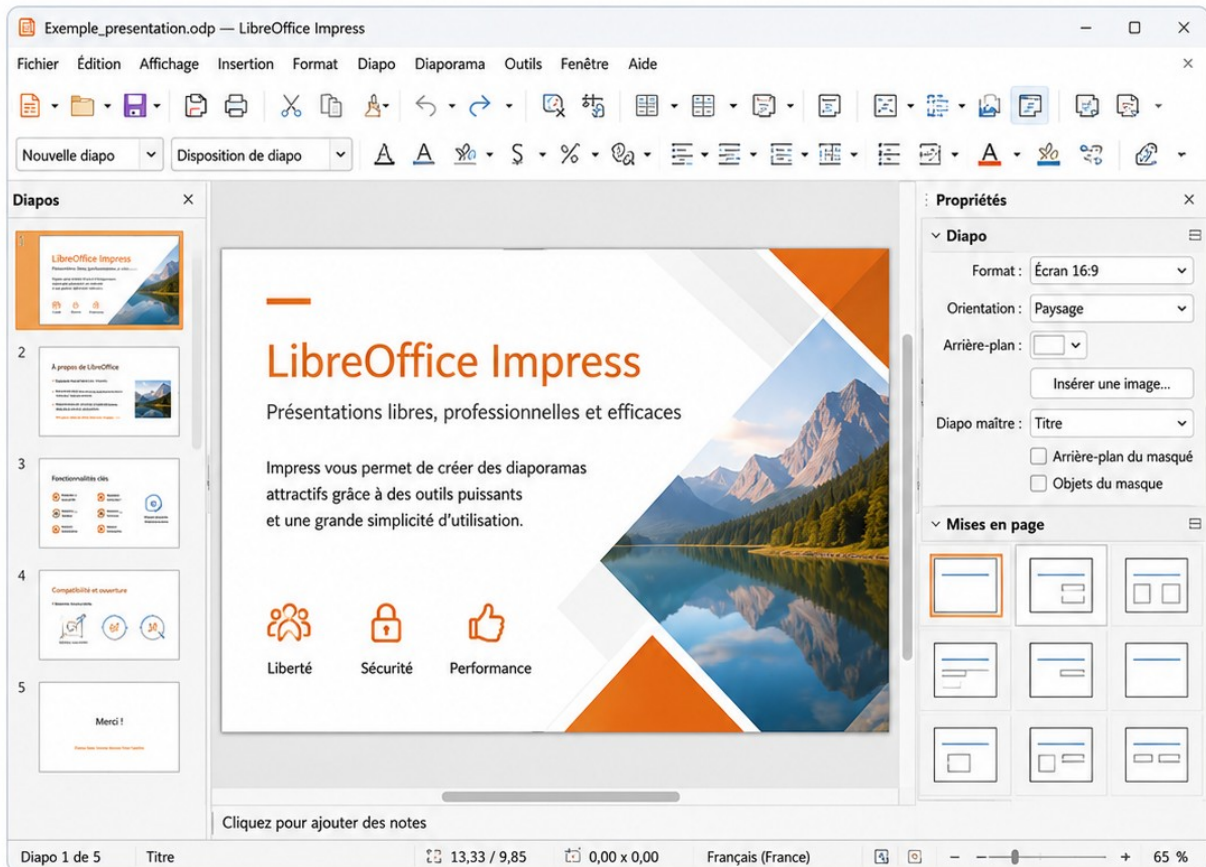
Exemple_presentation.odp — LibreOffice Impress

Fichier Édition Affichage Insertion Format Diapo Diaporama Outils Fenêtre Aide

Nouvelle diapo
Disposition de diapo

Diapos

1
LibreOffice Impress
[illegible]

2
À propos de LibreOffice
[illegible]

3
Fonctionnalités clés
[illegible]

4
Compatibilité et ouverture
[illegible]

5
Merci !
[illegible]

LibreOffice Impress

Présentations libres, professionnelles et efficaces

Impress vous permet de créer des diaporamas attractifs grâce à des outils puissants et une grande simplicité d'utilisation.

Liberté
Sécurité
Performance

Propriétés

Diapo
Format : Écran 16:9
Orientation : Paysage
Arrière-plan :
Insérer une image...
Diapo maître : Titre
Arrière-plan du masqué
Objets du masque

Mises en page

Cliquez pour ajouter des notes

Diapo 1 de 5 Titre 13,33 / 9,85 0,00 x 0,00 Français (France) 65 %